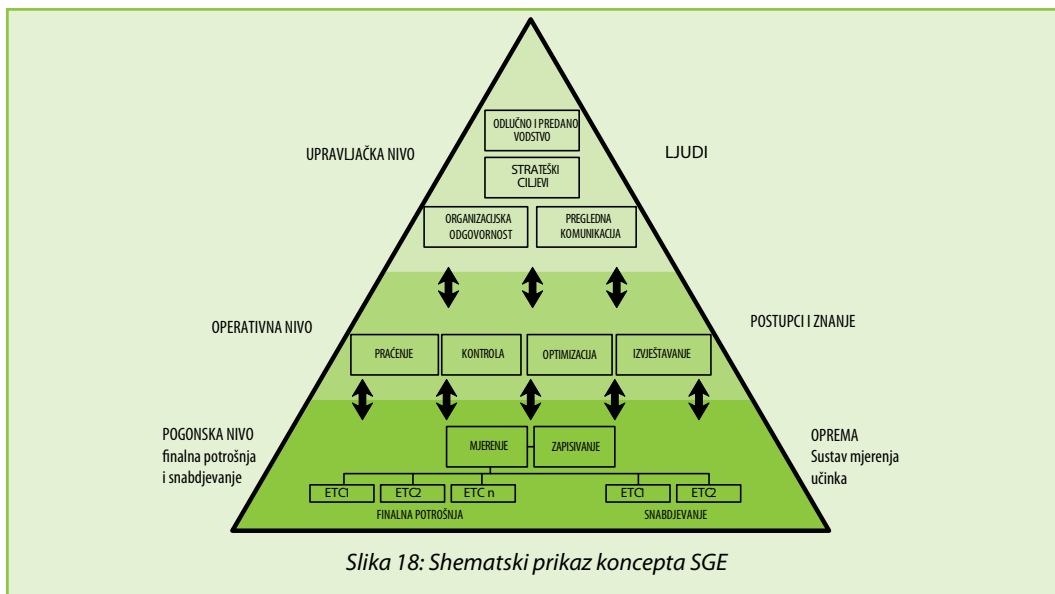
UPRAVLJAČKA NIVO

ODLUČNO I PREDANO VODSTVO

LJUDI

STRATEŠKI CILJEVI

ORGANIZACIJSKA ODGOVORNOST

PREGLEDNA KOMUNIKACIJA

OPERATIVNA NIVO

POSTUPCI I ZNANJE

PRAĆENJE

KONTROLA

OPTIMIZACIJA

IZVJEŠTAVANJE

POGONSKA NIVO
finalna potrošnja
i snabdjevanje

MJERENJE

ZAPISIVANJE

OPREMA
Sustav mjerenja
učinka

ETC1

ETC2

ETC n

ETC1

ETC2

FINALNA POTROŠNJA

SNABDJEVANJE

Slika 18: Shematski prikaz koncepta SGE